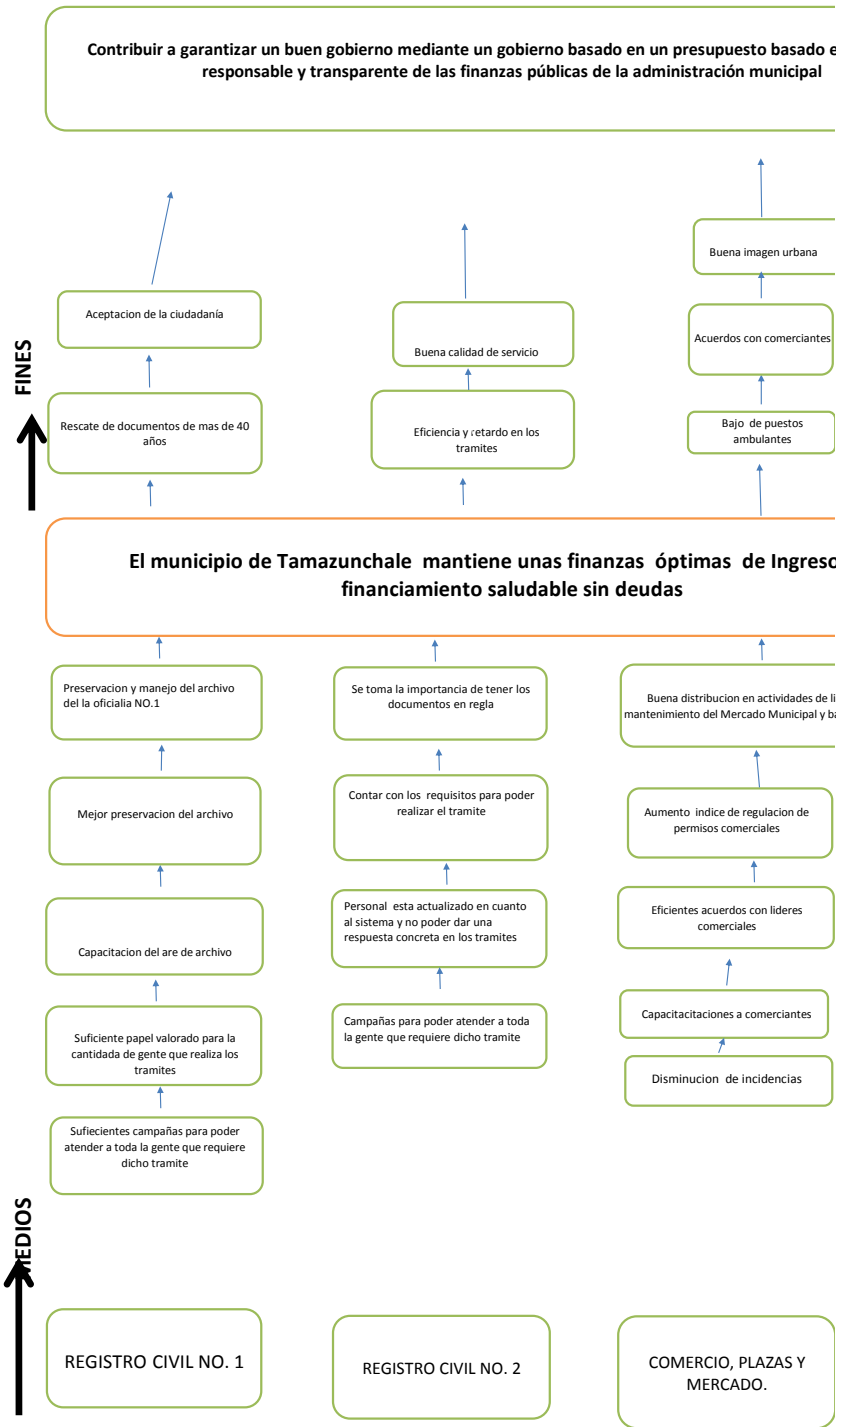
Contribuir a garantizar un buen gobierno mediante un gobierno basado en un presupuesto basado e responsable y transparente de las finanzas públicas de la administración municipal

FINES

Aceptacion de la ciudadanía

Rescate de documentos de mas de 40 años

Buena calidad de servicio

Eficiencia y retardo en los tramites

Buena imagen urbana

Acuerdos con comerciantes

Bajo de puestos ambulantes

El municipio de Tamazunchale mantiene unas finanzas óptimas de Ingreso financiamiento saludable sin deudas

Preservacion y manejo del archivo del la oficialia NO.1

Mejor preservacion del archivo

Capacitacion del are de archivo

Suficiente papel valorado para la cantidada de gente que realiza los tramites

Sufiecientes campañas para poder atender a toda la gente que requiere dicho tramite

Se toma la importancia de tener los documentos en regla

Contar con los requisitos para poder realizar el tramite

Personal esta actualizado en cuanto al sistema y no poder dar una respuesta concreta en los tramites

Campañas para poder atender a toda la gente que requiere dicho tramite

Buena distribucion en actividades de li mantenimiento del Mercado Municipal y ba

Aumento indice de regulacion de permisos comerciales

Eficientes acuerdos con lideres comerciales

Capacitacitaciones a comerciantes

Disminucion de incidencias

MEDIOS

REGISTRO CIVIL NO. 1

REGISTRO CIVIL NO. 2

COMERCIO, PLAZAS Y MERCADO.